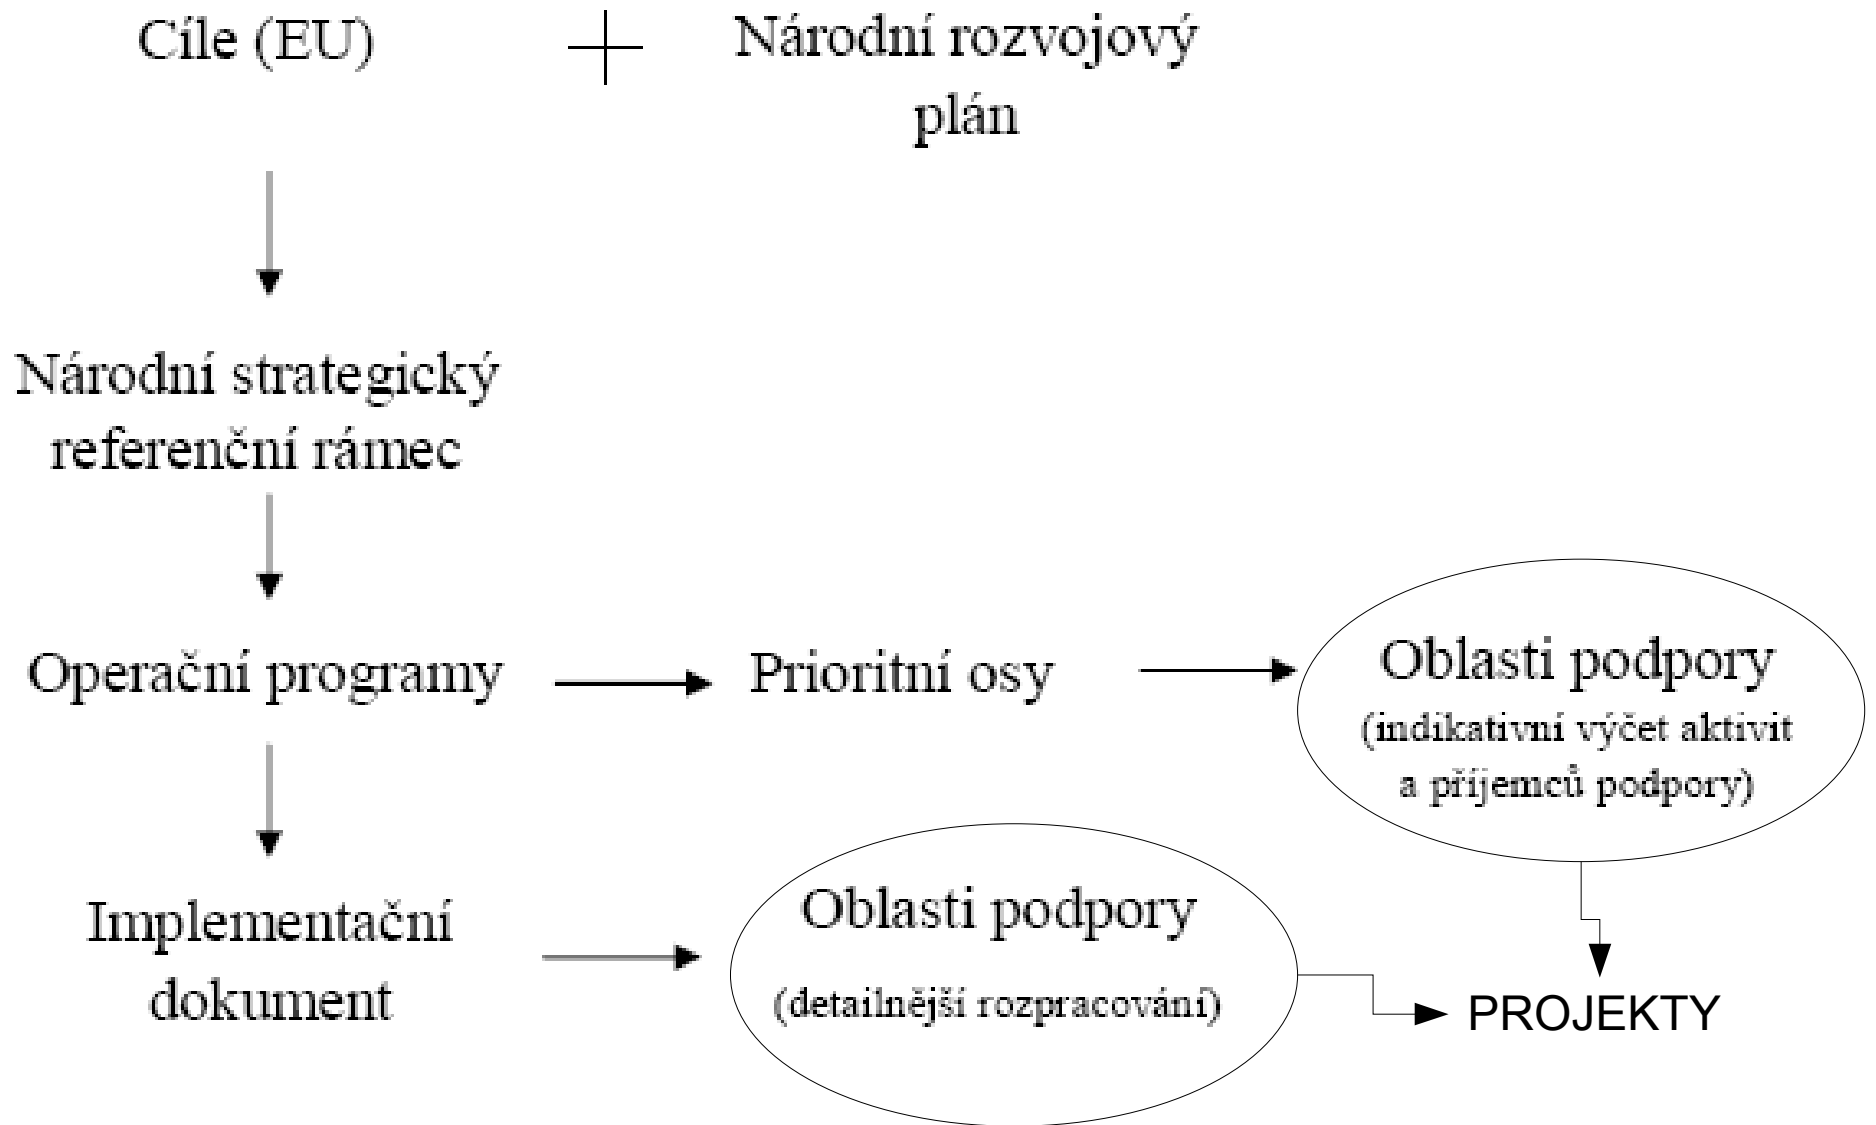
Cíle (EU) + Národní rozvojový plán

Národní strategický referenční rámec

Operační programy

Prioritní osy

Oblasti podpory
(indikativní výčet aktivit a příjemců podpory)

Implementační dokument

Oblasti podpory
(detailnější rozpracování)

PROJEKTY